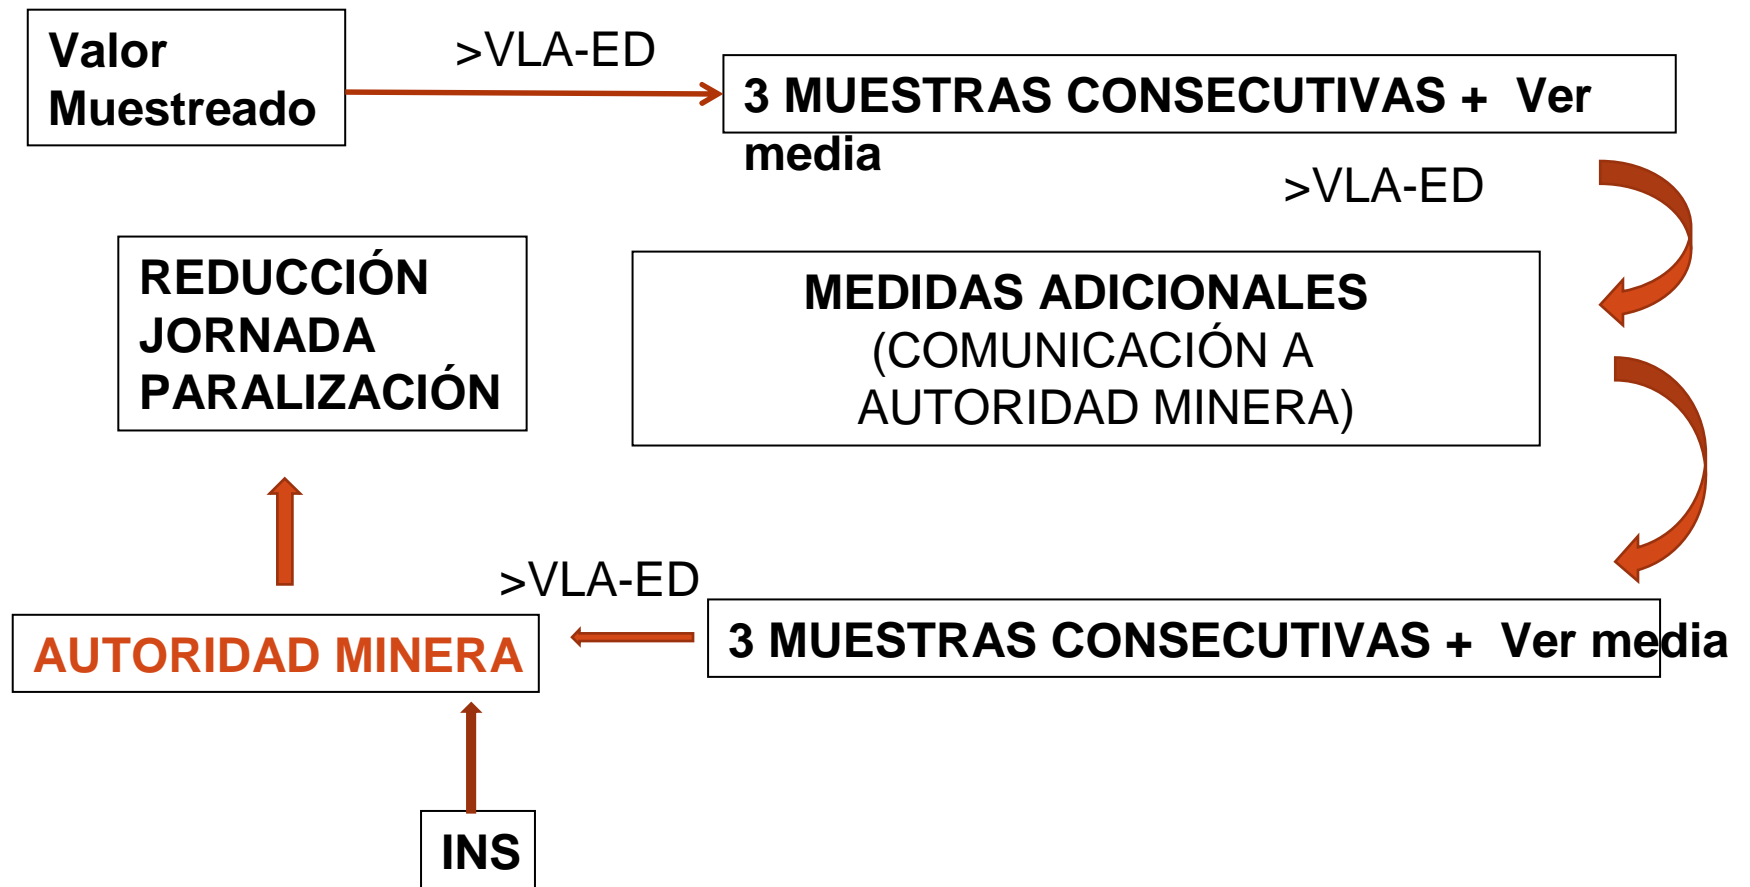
Valor Muestreado

>VLA-ED

3 MUESTRAS CONSECUTIVAS + Ver media

>VLA-ED

REDUCCIÓN
JORNADA
PARALIZACIÓN

MEDIDAS ADICIONALES
(COMUNICACIÓN A AUTORIDAD MINERA)

>VLA-ED

AUTORIDAD MINERA

3 MUESTRAS CONSECUTIVAS + Ver media

INS